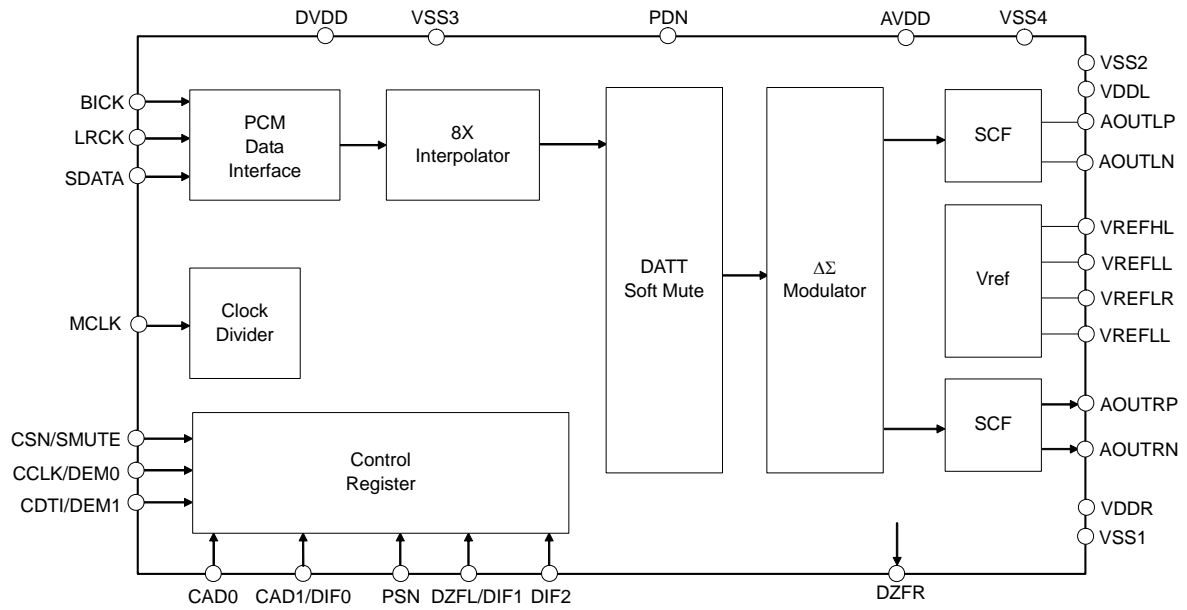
DVDD
VSS3
PDN
AVDD
VSS4

VSS2
VDDL

BICK
LRCK
SDATA

PCM
Data
Interface

8X
Interpolator

DATT
Soft Mute

$\Delta\Sigma$
Modulator

SCF

AOUTLP
AOUTLN

Vref

VREFHL
VREFLL
VREFLR
VREFLL

MCLK

Clock
Divider

SCF

AOUTRP
AOUTRN

CSN/SMUTE
CCLK/DEM0
CDTI/DEM1

Control
Register

VDDR
VSS1

CAD0
CAD1/DIF0
PSN
DZFL/DIF1
DIF2
DZFR